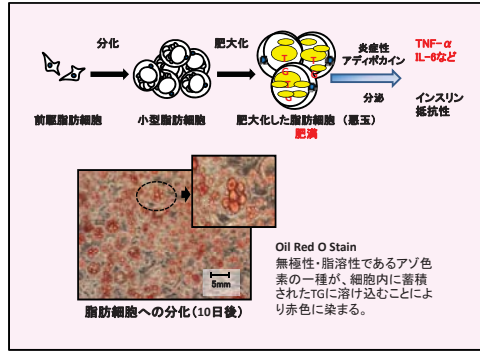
分化

肥大化

炎症性アディポカイン

TNF-α
IL-6など

分泌

インスリン抵抗性

前駆脂肪細胞

小型脂肪細胞

肥大化した脂肪細胞（悪玉）

肥満

5mm

脂肪細胞への分化（10日後）

Oil Red O Stain
無極性・脂溶性であるアゾ色素の一種が、細胞内に蓄積されたTGに溶け込むことにより赤色に染まる。